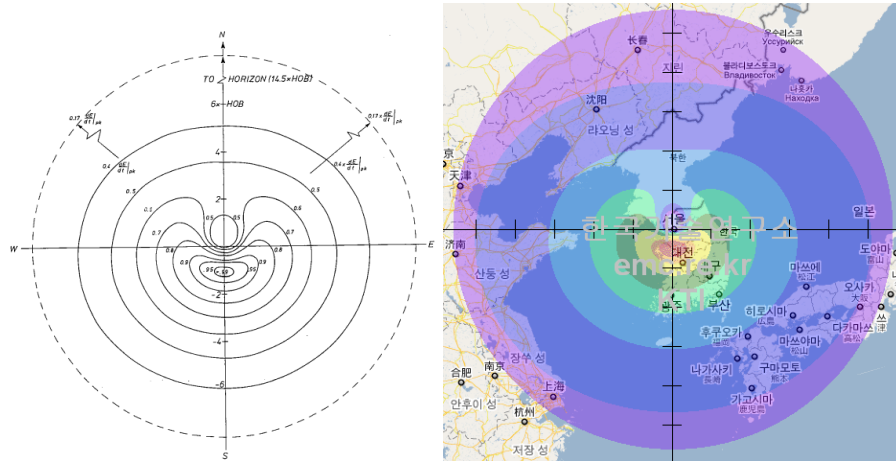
N

TO HORIZON (14.5×HOB)

6×HOB

$0.17 \times \frac{dE}{dt}\Big|_{pk}$

$0.17 \times \frac{dE}{dt}\Big|_{pk}$

$0.4 \times \frac{dE}{dt}\Big|_{pk}$

$0.4 \times \frac{dE}{dt}\Big|_{pk}$

4

0.5

0.5

2

0.5

0.6

0.7

0.5

0.5

0.6

0.7

W

E

0.8

0.8

0.9

0.9

0.95

0.99

-2

-4

-6

S

우수리스크
Уссурийск

장춘

블라디보스토크
Владивосток

지린

나홋카
Находка

선양

랴오닝 성

북경

천진

북한

일본

한국 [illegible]

도야마

济南

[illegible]

대전

마쓰에

산둥 성

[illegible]구

오사카
大阪

광주

부산

히로시마
広島

다카마쓰
高松

후쿠오카

마쓰야마
松山

장쑤 성

나가사키

구마모토

合肥

南京

상하이

가고시마
鹿児島

안후이 성

杭州

저장 성